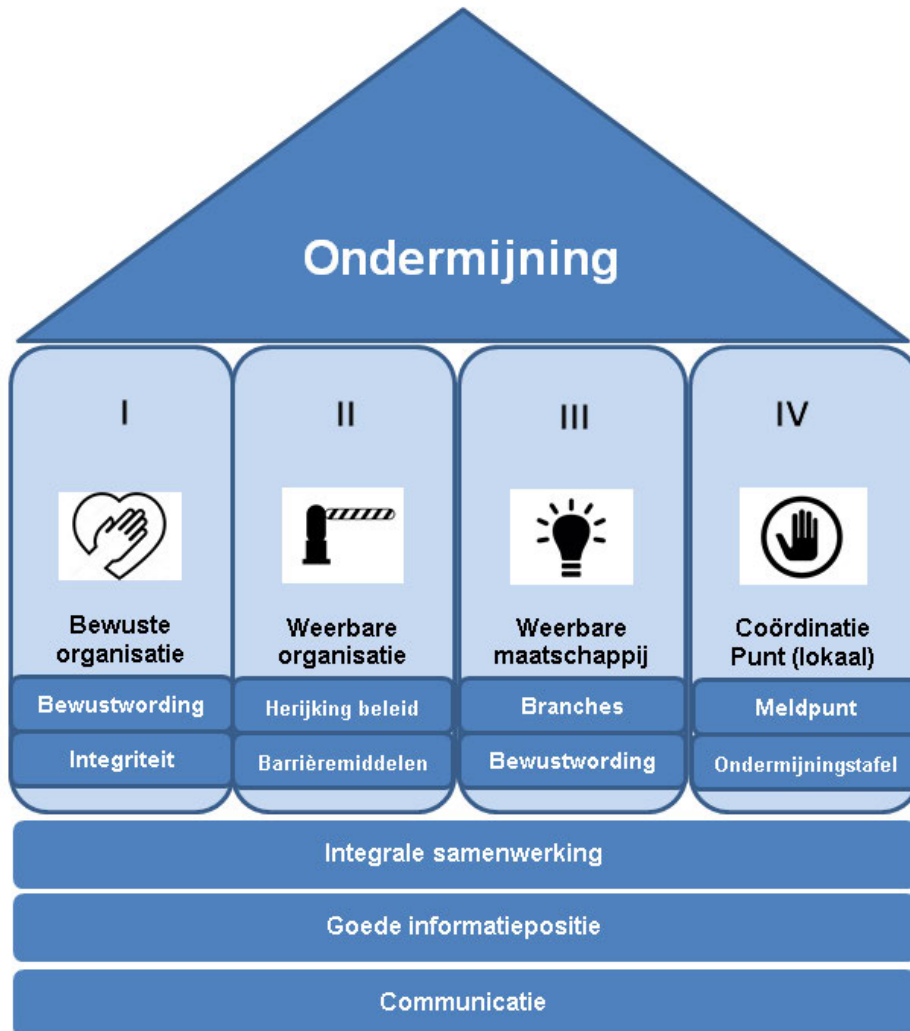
Ondermijning

I

Bewuste organisatie

Bewustwording

Integriteit

II

Weerbare organisatie

Herijking beleid

Barrièremiddelen

III

Weerbare maatschappij

Branches

Bewustwording

IV

Coördinatie Punt (lokaal)

Meldpunt

Ondermijningstafel

Integrale samenwerking

Goede informatiepositie

Communicatie